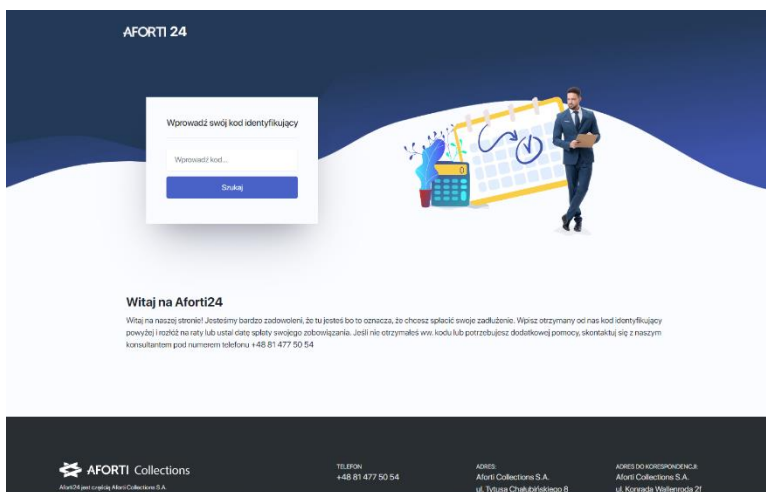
AFORTI 24

Wprowadź swój kod identyfikujący

Wprowadź kod...

Szukaj

Witaj na Aforti24

Witaj na naszej stronie! Jesteśmy bardzo zadowoleni, że tu jesteś bo to oznacza, że chcesz spłacić swoje zadłużenie. Wpisz otrzymany od nas kod identyfikujący powyżej i rozłóż na raty lub ustal datę spłaty swojego zobowiązania. Jeśli nie otrzymałeś ww. kodu lub potrzebujesz dodatkowej pomocy, skontaktuj się z naszym konsultantem pod numerem telefonu +48 81 477 50 54

AFORTI Collections
Aforti24 jest częścią Aforti Collections S.A.

TELEFON
+48 81 477 50 54

ADRES:
Aforti Collections S.A.
ul. Tytusa Chałubińskiego 8

ADRES DO KORESPONDENCJI:
Aforti Collections S.A.
ul. Konrada Wallenroda 2f